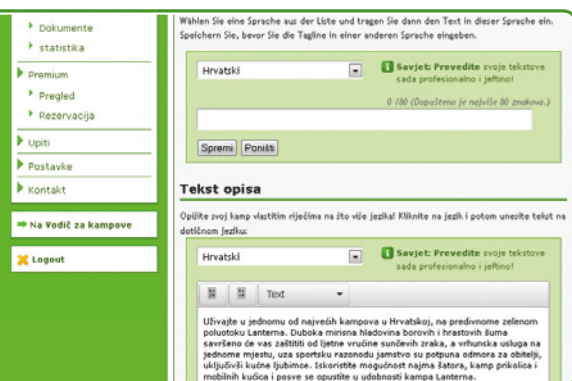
Dokumente
statistika
Premium
Pregled
Rezervacija
Upiti
Postavke
Kontakt
Na Vodič za kampove
Logout

Wählen Sie eine Sprache aus der Liste und tragen Sie dann den Text in dieser Sprache ein. Speichern Sie, bevor Sie die Tagline in einer anderen Sprache eingeben.

Hrvatski

Savjet: Prevedite svoje tekstove sada profesionalno i jeftino!

0 /80 (Dopušteno je najviše 80 znakova.)

Spremi Poništi

Tekst opisa

Opišite svoj kamp vlastitim riječima na što više jezika! Kliknite na jezik i potom unesite tekst na dotičnom jeziku:

Hrvatski

Savjet: Prevedite svoje tekstove sada profesionalno i jeftino!

Text

Uživajte u jednomu od najvećih kampova u Hrvatskoj, na predivnome zelenom poluotoku Lanterna. Duboka mirisna hladovina borovih i hrastovih šuma savršeno će vas zaštititi od ljetne vrućine sunčevih zraka, a vrhunska usluga na jednome mjestu, uza sportsku razonodu jamstvo su potpuna odmora za obitelji, uključivši kućne ljubimce. Iskoristite mogućnost najma šatora, kamp prikolica i mobilnih kućica i posve se opustite u udobnosti kampa Lanterna.